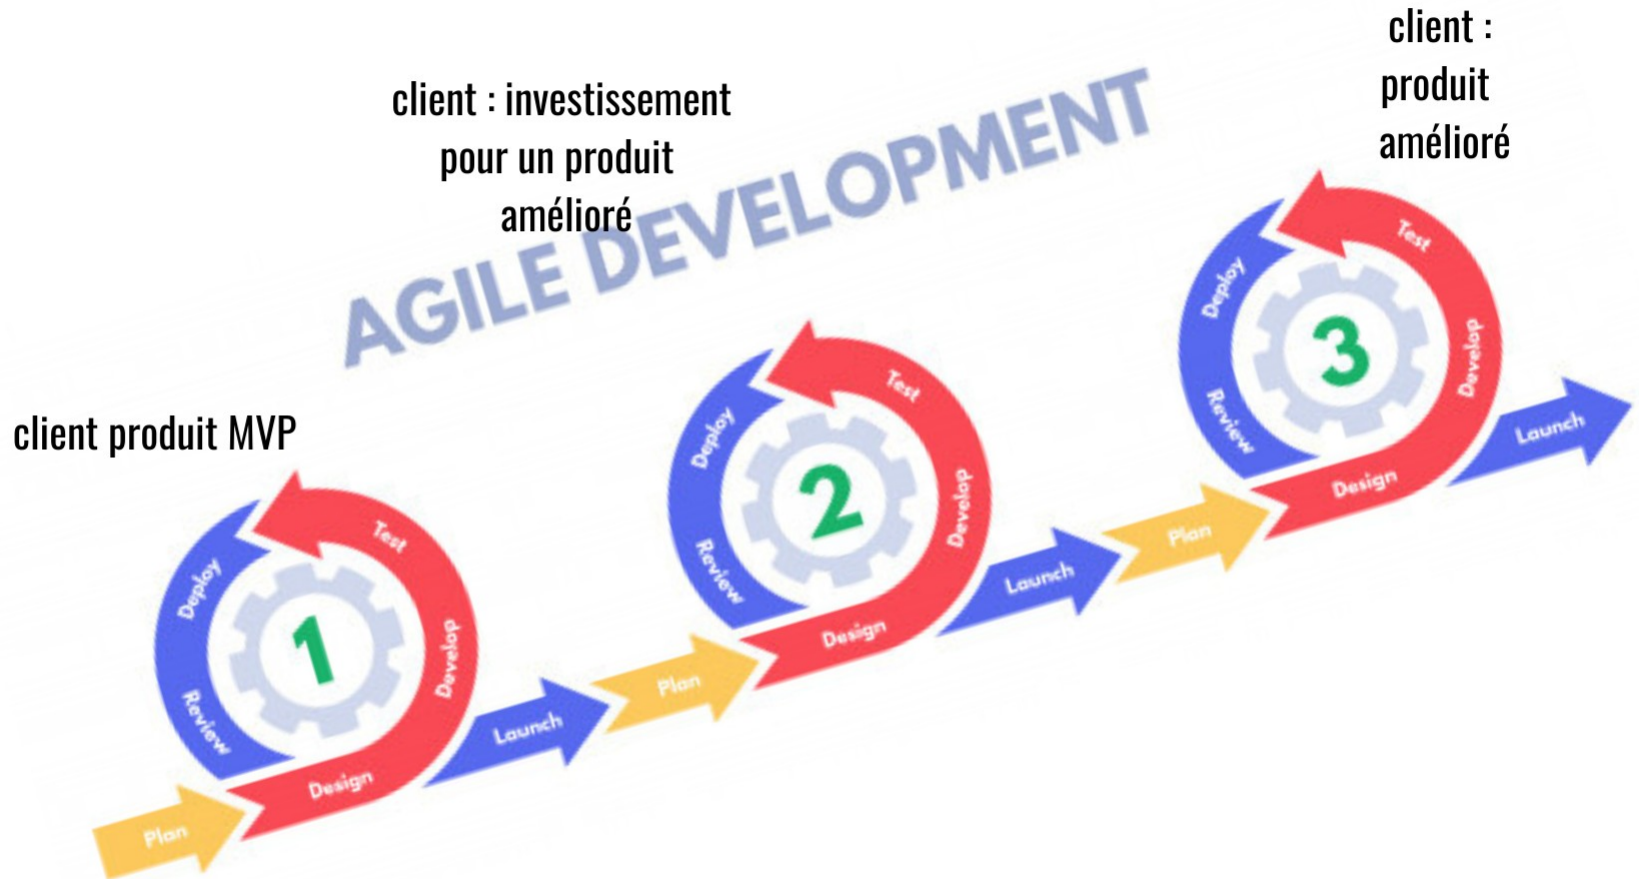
client :
produit
amélioré

client : investissement
pour un produit
amélioré

AGILE DEVELOPMENT

client produit MVP

Deploy
Test
1
Review
Develop
Design
Plan
Launch

Plan
Deploy
Test
2
Review
Develop
Design
Launch

Plan
Deploy
Test
3
Review
Develop
Design
Launch